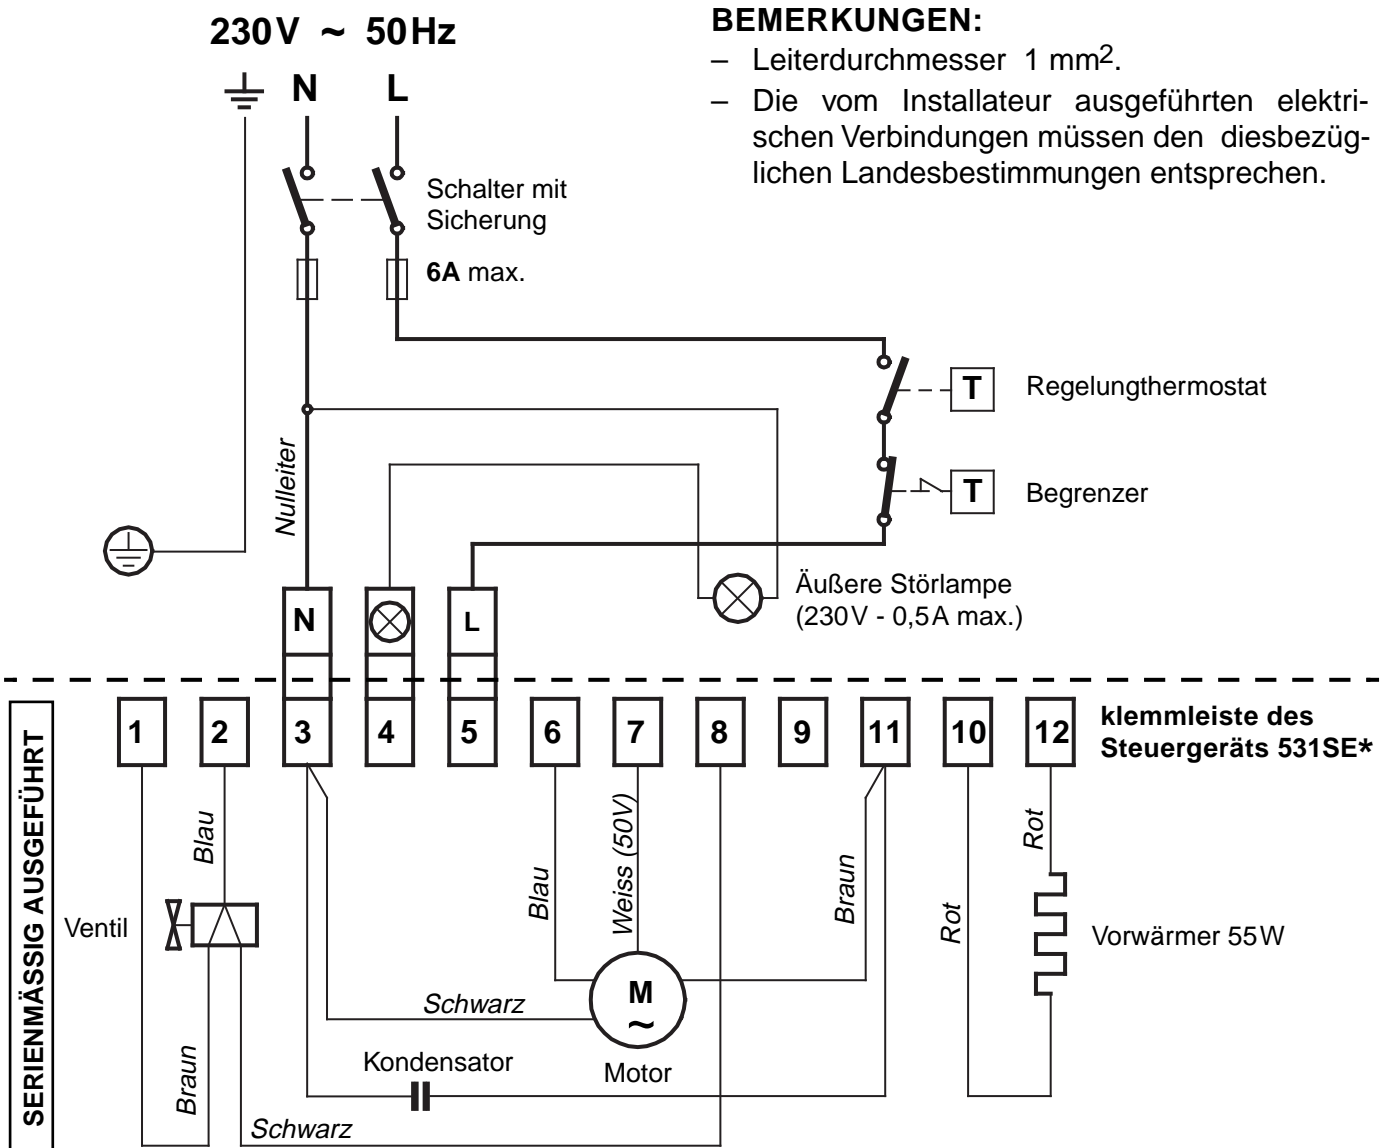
230V ~ 50Hz

N L

Schalter mit Sicherung

6A max.

BEMERKUNGEN:
– Leiterdurchmesser 1 mm$^2$.
– Die vom Installateur ausgeführten elektrischen Verbindungen müssen den diesbezüglichen Landesbestimmungen entsprechen.

T Regelungthermostat

T Begrenzer

Nulleiter

Äußere Störlampe (230V - 0,5A max.)

N L

SERIENMÄSSIG AUSGEFÜHRT

1 2 3 4 5 6 7 8 9 11 10 12

klemmleiste des Steuergeräts 531SE*

Blau

Ventil

Braun

Schwarz

Blau

Weiss (50V)

Braun

Schwarz

M ~

Motor

Kondensator

Rot

Rot

Vorwärmer 55W